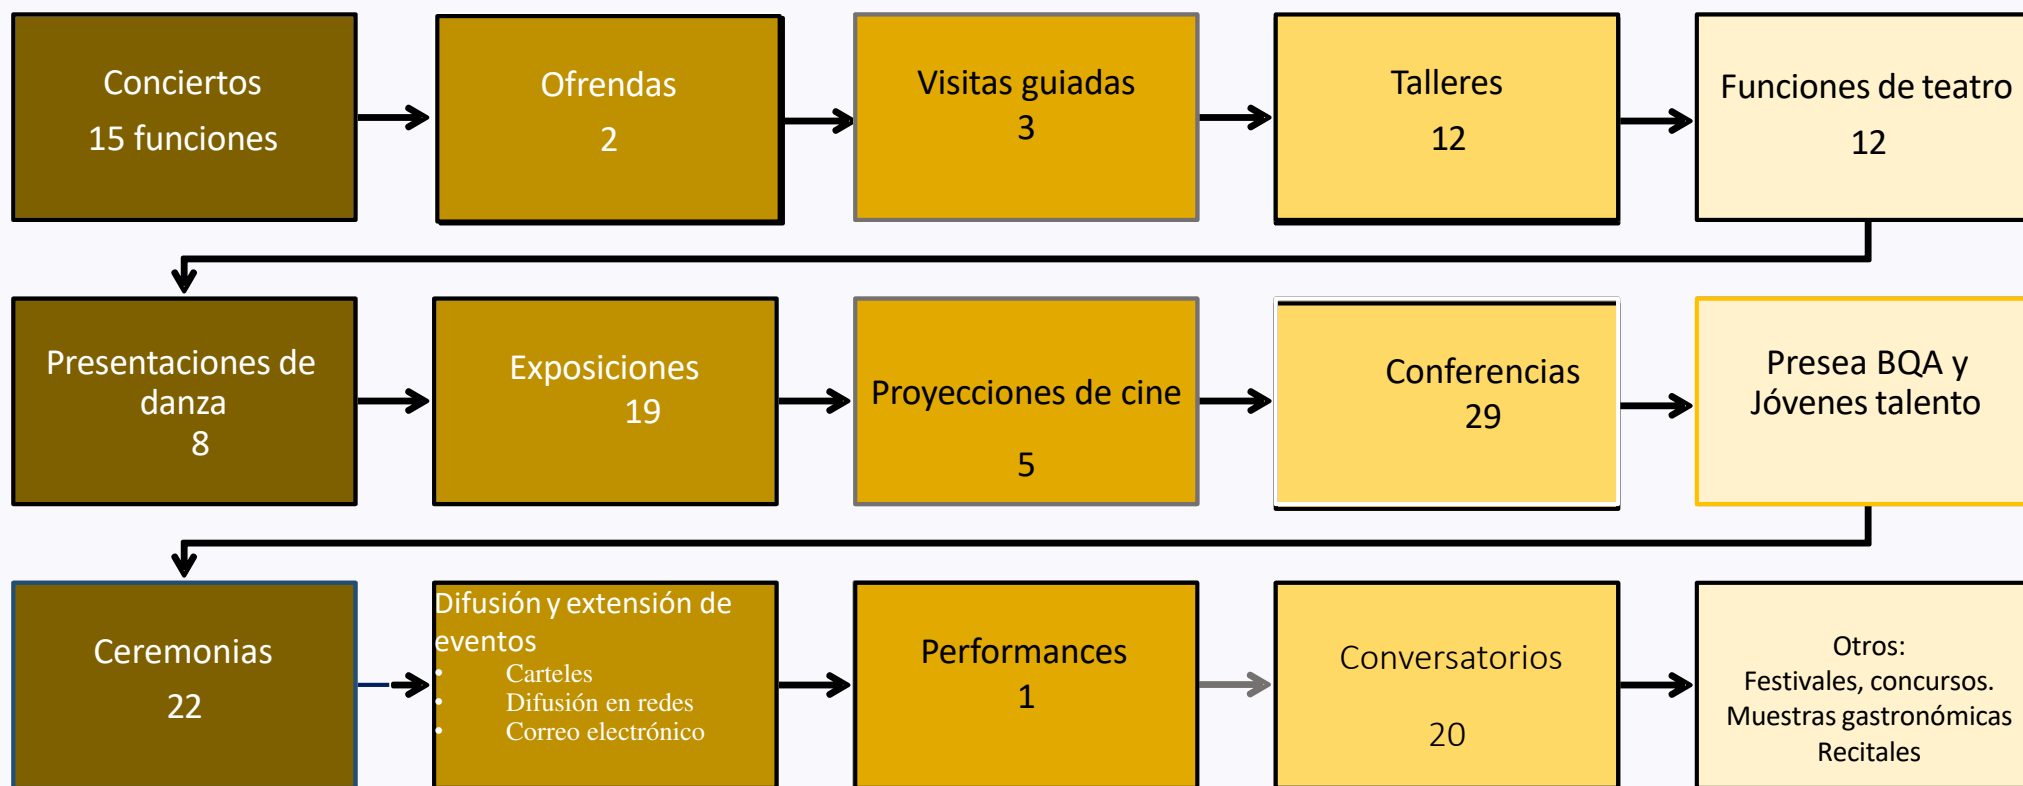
Conciertos
15 funciones

Ofrendas
2

Visitas guiadas
3

Talleres
12

Funciones de teatro
12

Presentaciones de danza
8

Exposiciones
19

Proyecciones de cine
5

Conferencias
29

Presea BQA y Jóvenes talento

Ceremonias
22

Difusión y extensión de eventos
• Carteles
• Difusión en redes
• Correo electrónico

Performances
1

Conversatorios
20

Otros:
Festivales, concursos.
Muestras gastronómicas
Recitales